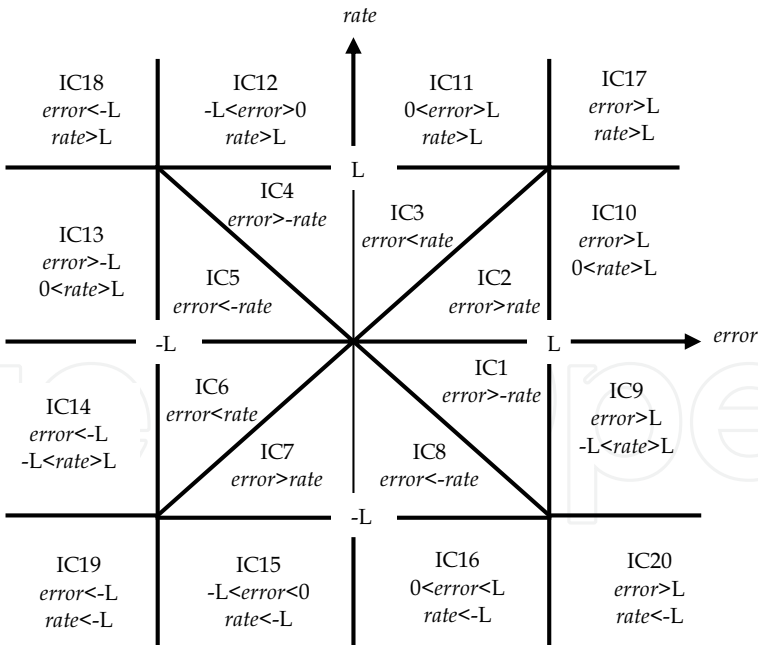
rate

IC18
error<-L
rate>L

IC12
-L<error>0
rate>L

IC11
0<error>L
rate>L

IC17
error>L
rate>L

L

IC4
error>-rate

IC3
error<rate

IC13
error>-L
0<rate>L

IC10
error>L
0<rate>L

IC5
error<-rate

IC2
error>rate

-L

L

error

IC6
error<rate

IC1
error>-rate

IC14
error<-L
-L<rate>L

IC9
error>L
-L<rate>L

IC7
error>rate

IC8
error<-rate

-L

IC19
error<-L
rate<-L

IC15
-L<error<0
rate<-L

IC16
0<error<L
rate<-L

IC20
error>L
rate<-L